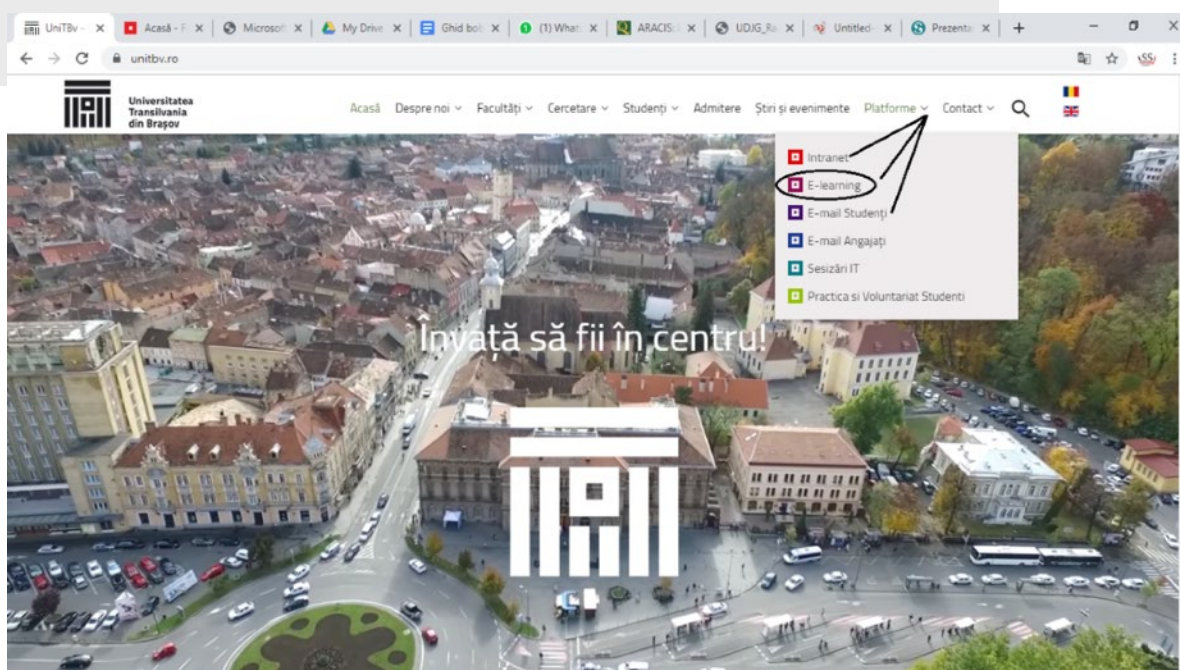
UniTBv - × Acasă - F × Microsof × My Drive × Ghid bob × (1) What × ARACIS × UDJG_Ra × Untitled × Prezenta × +

unitbv.ro

Universitatea Transilvania din Brașov

Acasă Despre noi Facultăți Cercetare Studenți Admitere Știri și evenimente Platforme Contact

Intranet
E-learning
E-mail Studenți
E-mail Angajați
Sesizări IT
Practica si Voluntariat Studenti

Învață să fii în centru!